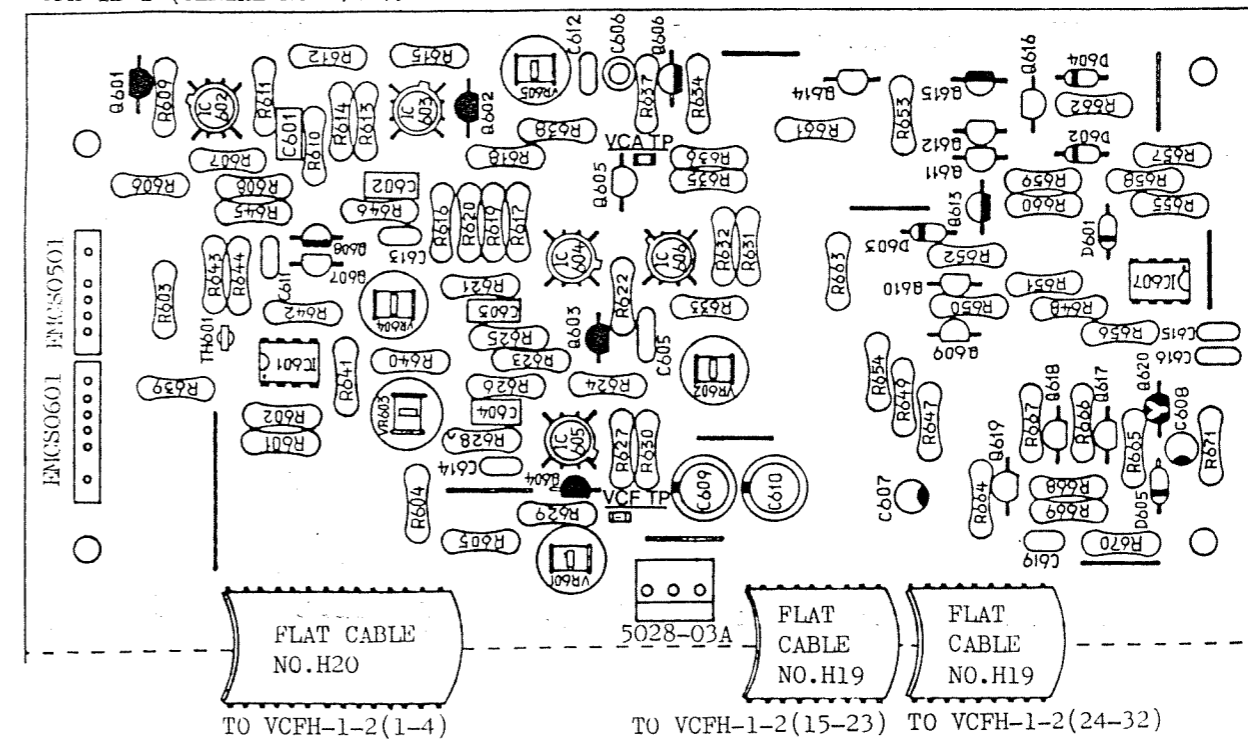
Q601 R609 IC602 R611 R612 R615 IC603 Q602 C612 C606 Q606 VR605 R637 R634 R614 R613 C601 R610 R607 R638 R618 VCA TP Q605 R636 R635 R606 R608 R645 C602 R646 R616 R620 R619 R617 ENCS0501 R603 R643 R644 C611 Q608 Q607 C613 VR604 R642 IC604 IC606 R632 R631 R621 C603 R625 R623 Q603 R622 C605 R633 TH601 IC601 R641 R640 R639 ENCS0601 R602 R601 VR603 R626 C604 R628 R624 VR602 IC605 R627 R630 C614 R604 Q604 VCF TP C609 C610 R629 R605 VR601 Q614 Q615 Q616 D604 R661 R653 R662 Q612 Q611 D602 R657 R659 R658 R660 R655 Q613 D603 R652 D601 R663 Q610 R651 R650 R648 IC607 R656 C615 Q609 C616 R654 R649 R647 Q618 Q617 Q620 R667 R666 C608 Q619 R665 R671 C607 R664 R668 R669 D605 C619 R670

FLAT CABLE NO.H20

5028-03A

FLAT CABLE NO.H19

FLAT CABLE NO.H19

TO VCFH-1-2(1-4)

TO VCFH-1-2(15-23)

TO VCFH-1-2(24-32)